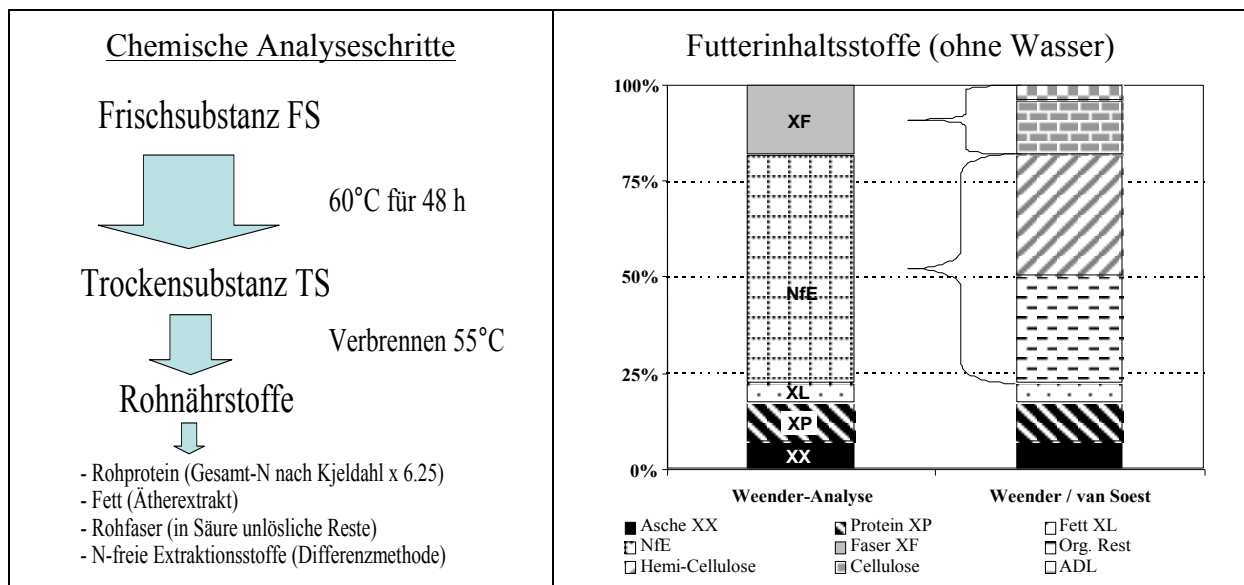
Chemische Analyseschritte

Frischsubstanz FS

60°C für 48 h

Trockensubstanz TS

Verbrennen 55°C

Rohnährstoffe

- Rohprotein (Gesamt-N nach Kjeldahl x 6.25)
- Fett (Ätherextrakt)
- Rohfaser (in Säure unlösliche Reste)
- N-freie Extraktionsstoffe (Differenzmethode)

Futterinhaltsstoffe (ohne Wasser)

100%
75%
50%
25%
0%

XF
NfE
XL
XP
XX

Weender-Analyse
Weender / van Soest

Asche XX
Protein XP
Fett XL
NfE
Faser XF
Org. Rest
Hemi-Cellulose
Cellulose
ADL